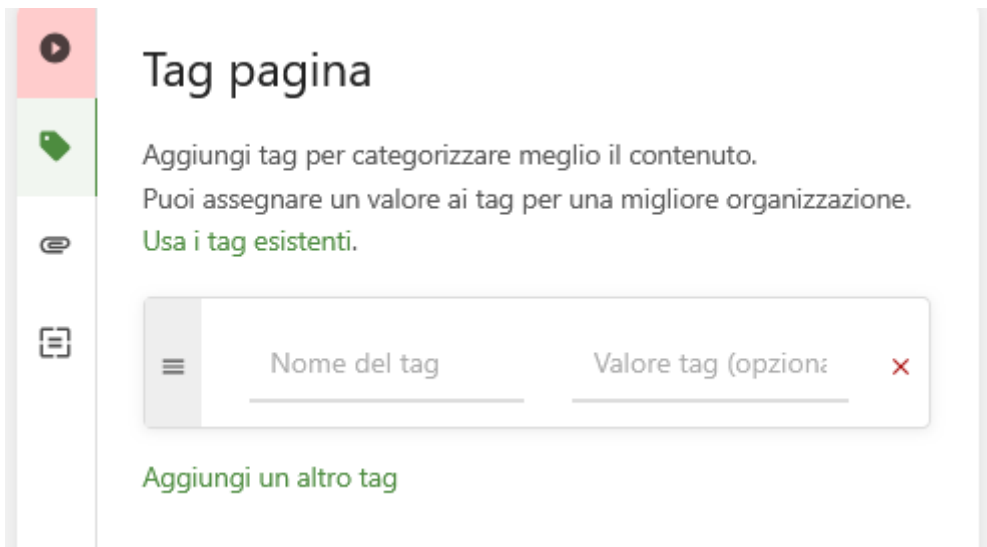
Tag pagina

Aggiungi tag per categorizzare meglio il contenuto.
Puoi assegnare un valore ai tag per una migliore organizzazione.
Usa i tag esistenti.

Nome del tag

Valore tag (opziona

×

Aggiungi un altro tag